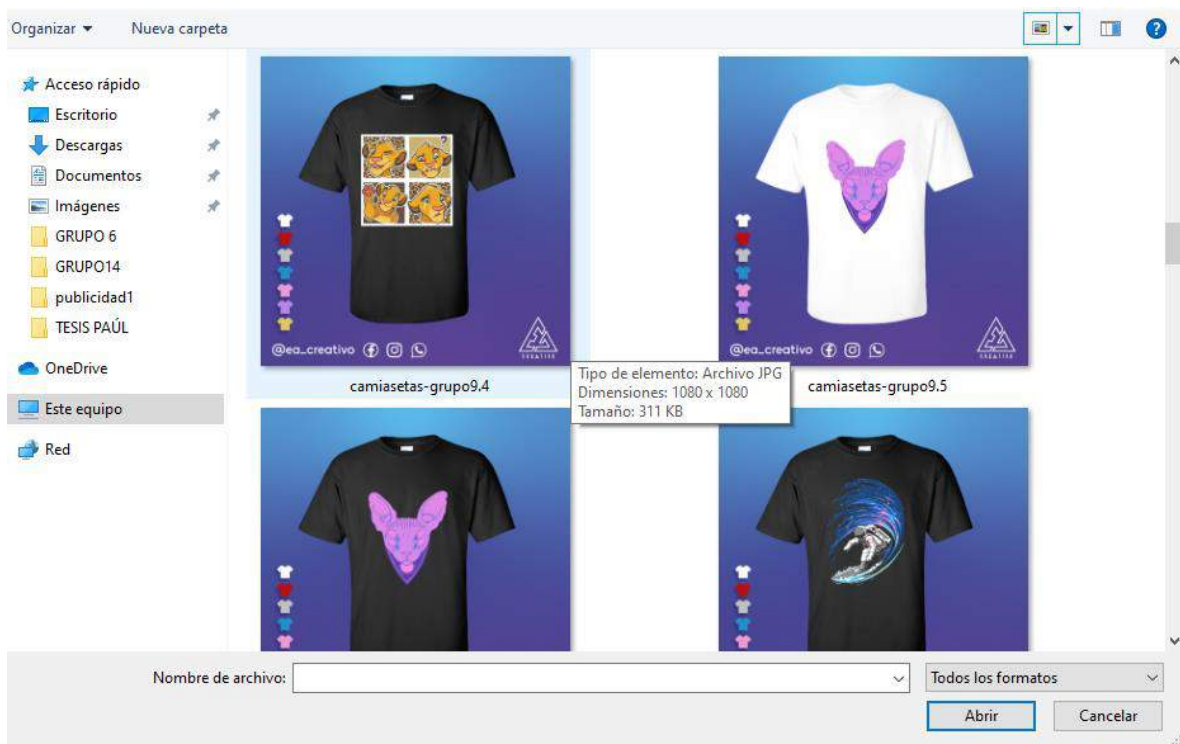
Organizar ▾ Nueva carpeta

Acceso rápido
Escritorio
Descargas
Documentos
Imágenes
GRUPO 6
GRUPO14
publicidad1
TESIS PAÚL
OneDrive
Este equipo
Red

@ea_creativo
camiasetas-grupo9.4

@ea_creativo
camiasetas-grupo9.5

Tipo de elemento: Archivo JPG
Dimensiones: 1080 x 1080
Tamaño: 311 KB

Nombre de archivo:
Todos los formatos
Abrir
Cancelar